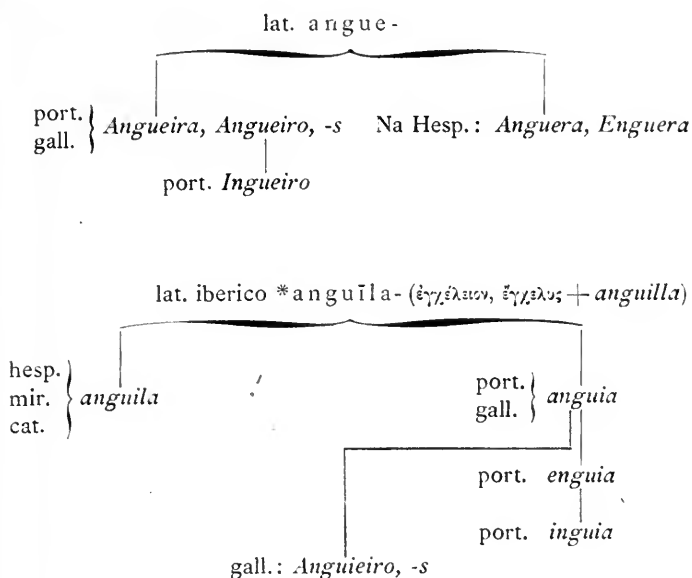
lat. angue-

port. gall. } *Angueira, Angueiro, -s* Na Hesp.: *Anguera, Enguera*

port. *Ingueiro*

lat. iberico \*anguīla- (ἐγχέλειον, ἔγχελυς + *anguilla*)

hesp. mir. cat. } *anguila*

port. gall. } *anguia*

port. *enguia*

port. *inguia*

gall.: *Anguieiro, -s*